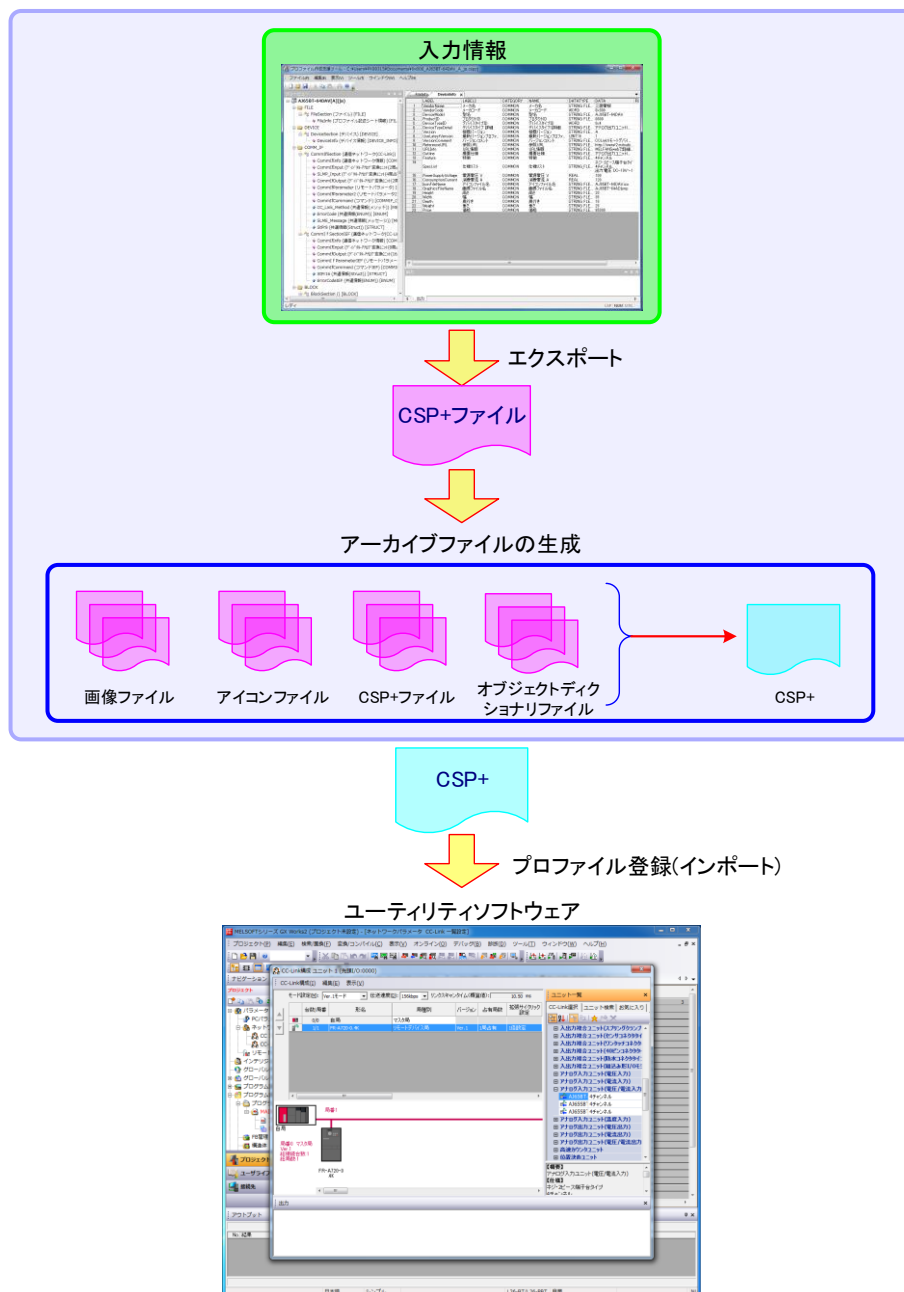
入力情報

エクスポート

CSP+ファイル

アーカイブファイルの生成

画像ファイル

アイコンファイル

CSP+ファイル

オブジェクトディクショナリファイル

CSP+

CSP+

プロファイル登録(インポート)

ユーティリティソフトウェア